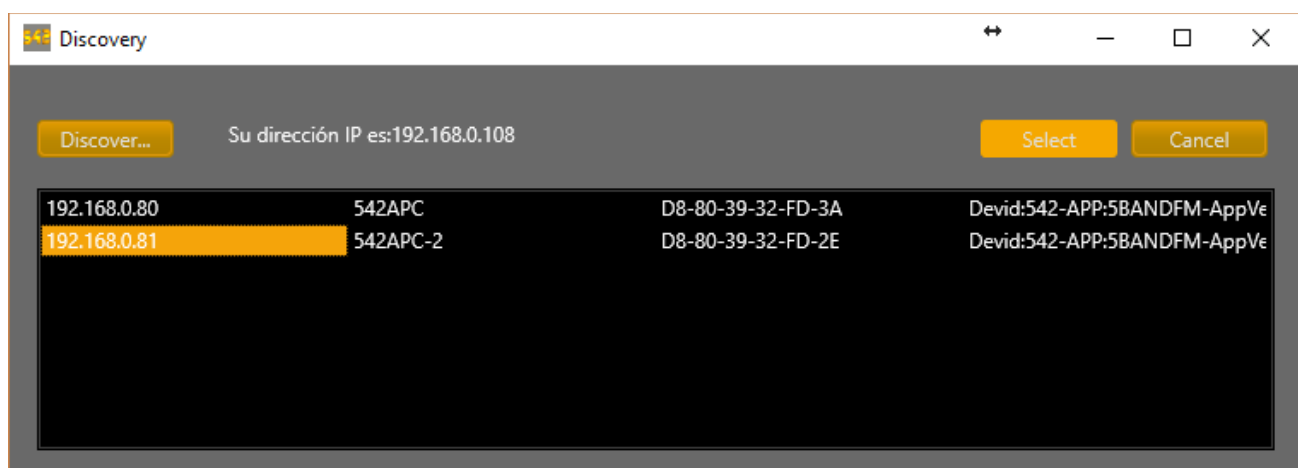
542 Discovery

Discover...

Su dirección IP es:192.168.0.108

Select

Cancel

| | | | |
|---|---|---|---|
| 192.168.0.80 | 542APC | D8-80-39-32-FD-3A | Devid:542-APP:5BANDFM-AppVe |
| 192.168.0.81 | 542APC-2 | D8-80-39-32-FD-2E | Devid:542-APP:5BANDFM-AppVe |